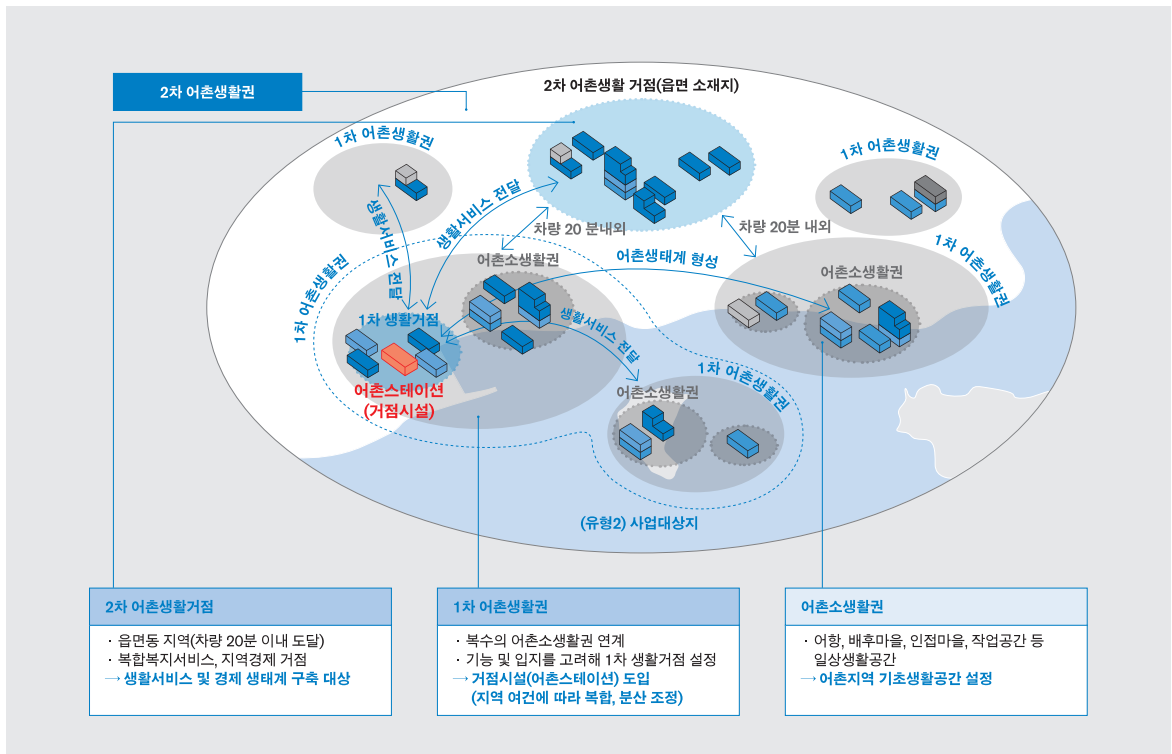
2차 어촌생활권

2차 어촌생활 거점(읍면 소재지)

1차 어촌생활권

생활서비스 전달

생활서비스 전달

차량 20 분내외

차량 20분 내외

1차 어촌생활권

1차 어촌생활권

어촌소생활권

어촌생태계 형성

어촌소생활권

1차 어촌생활권

1차 생활거점

생활서비스 전달

어촌스테이션
(거점시설)

1차 어촌생활권

어촌소생활권

(유형2) 사업대상지

2차 어촌생활거점
· 읍면동 지역(차량 20분 이내 도달)
· 복합복지서비스, 지역경제 거점
→ 생활서비스 및 경제 생태계 구축 대상

1차 어촌생활권
· 복수의 어촌소생활권 연계
· 기능 및 입지를 고려해 1차 생활거점 설정
→ 거점시설(어촌스테이션) 도입
(지역 여건에 따라 복합, 분산 조정)

어촌소생활권
· 어항, 배후마을, 인접마을, 작업공간 등 일상생활공간
→ 어촌지역 기초생활공간 설정